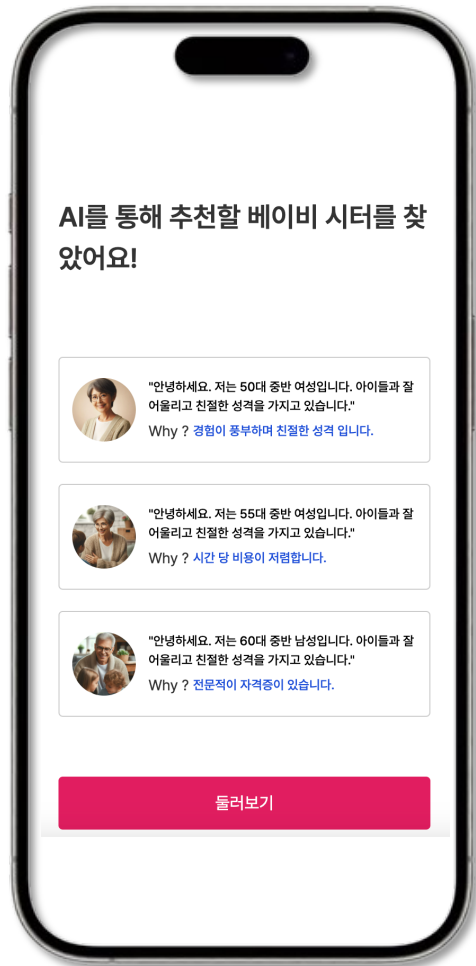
AI를 통해 추천할 베이비 시터를 찾았어요!

"안녕하세요. 저는 50대 중반 여성입니다. 아이들과 잘 어울리고 친절한 성격을 가지고 있습니다."
Why ? 경험이 풍부하며 친절한 성격 입니다.

"안녕하세요. 저는 55대 중반 여성입니다. 아이들과 잘 어울리고 친절한 성격을 가지고 있습니다."
Why ? 시간 당 비용이 저렴합니다.

"안녕하세요. 저는 60대 중반 남성입니다. 아이들과 잘 어울리고 친절한 성격을 가지고 있습니다."
Why ? 전문적이 자격증이 있습니다.

둘러보기